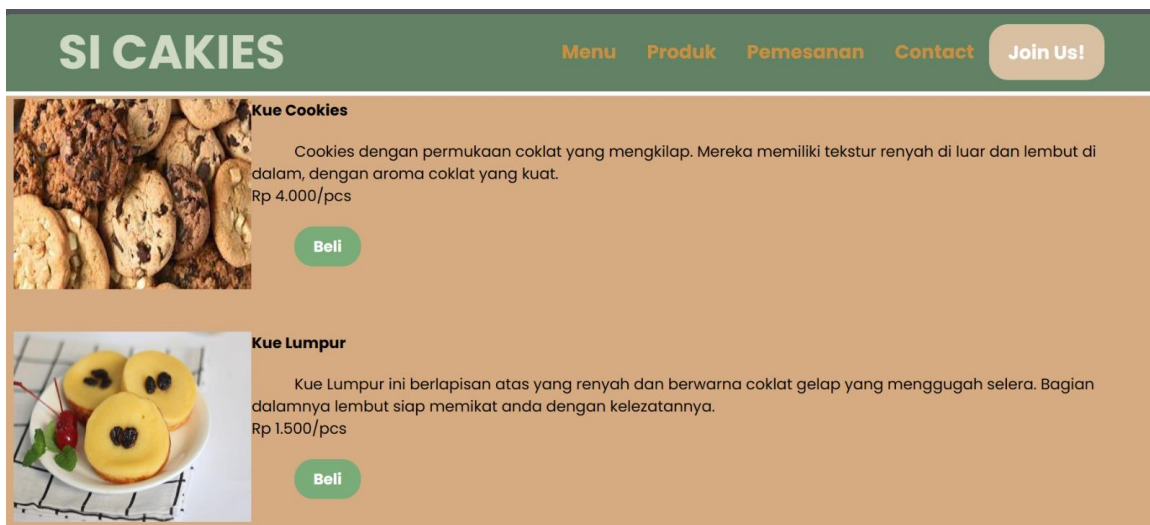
SI CAKIES

Menu Produk Pemesanan Contact Join Us!

Kue Cookies

Cookies dengan permukaan coklat yang mengkilap. Mereka memiliki tekstur renyah di luar dan lembut di dalam, dengan aroma coklat yang kuat.
Rp 4.000/pcs

Beli

Kue Lumpur

Kue Lumpur ini berlapisan atas yang renyah dan berwarna coklat gelap yang menggugah selera. Bagian dalamnya lembut siap memikat anda dengan kelezatannya.
Rp 1.500/pcs

Beli